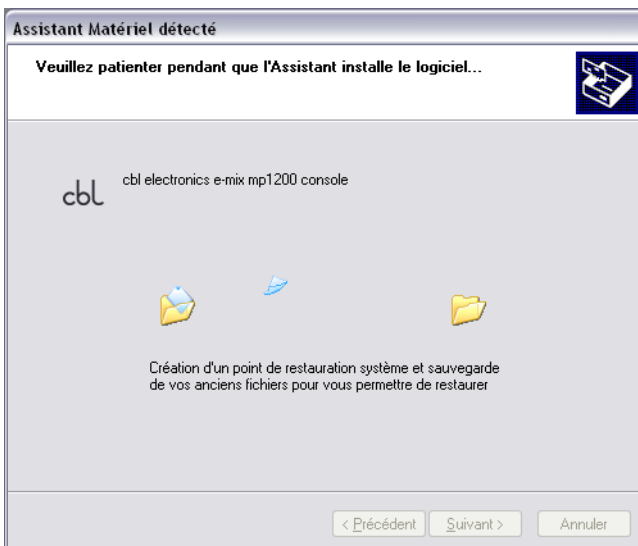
Assistant Matériel détecté

Veuillez patienter pendant que l'Assistant installe le logiciel...

cbl

cbl electronics e-mix mp1200 console

Création d'un point de restauration système et sauvegarde de vos anciens fichiers pour vous permettre de restaurer

< Précédent | Suivant > | Annuler